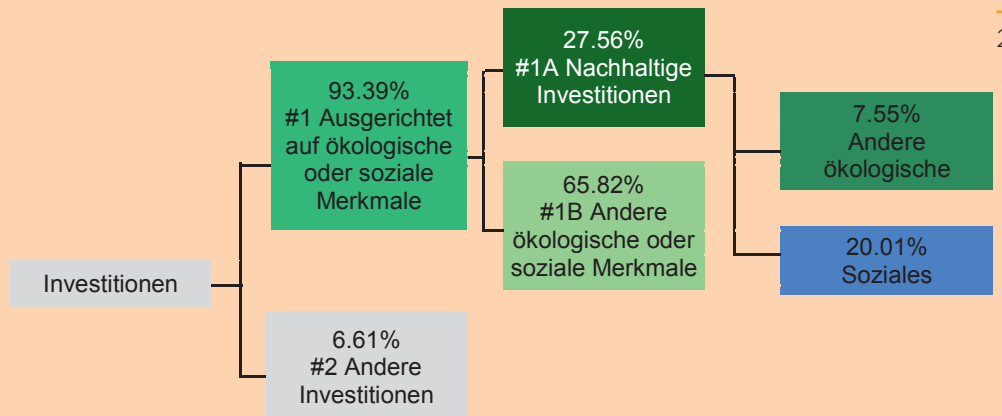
Investitionen

93.39%
#1 Ausgerichtet auf ökologische oder soziale Merkmale

6.61%
#2 Andere Investitionen

27.56%
#1A Nachhaltige Investitionen

65.82%
#1B Andere ökologische oder soziale Merkmale

7.55%
Andere ökologische

20.01%
Soziales

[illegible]
2